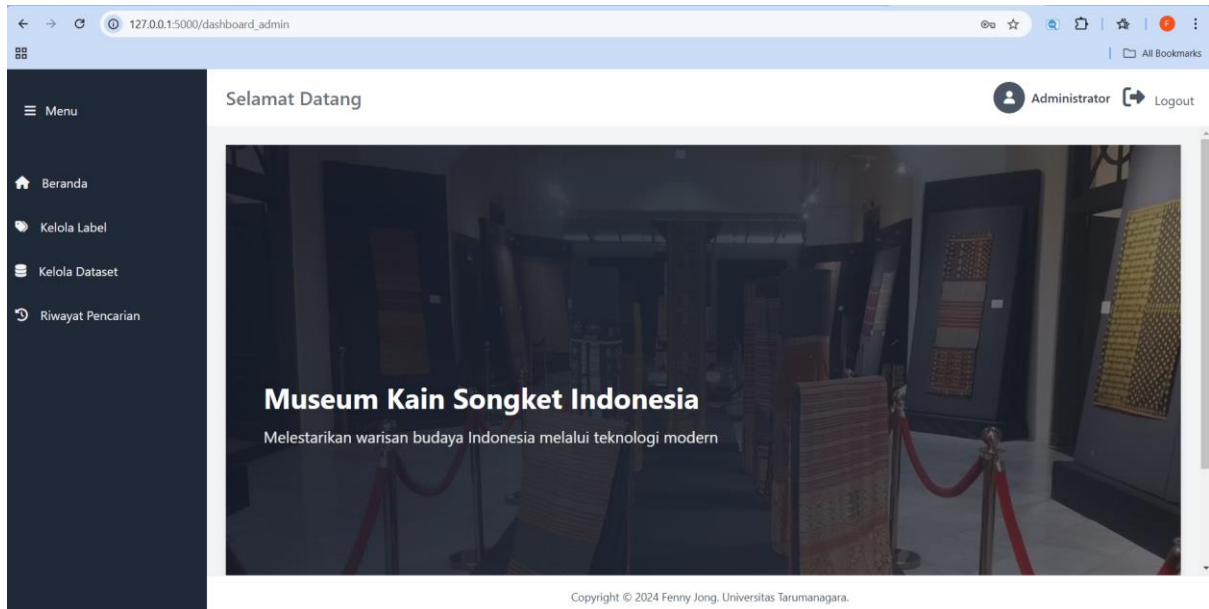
127.0.0.1:5000/dashboard_admin

F

All Bookmarks

Menu

Beranda

Kelola Label

Kelola Dataset

Riwayat Pencarian

Selamat Datang

Administrator

Logout

Museum Kain Songket Indonesia

Melestarikan warisan budaya Indonesia melalui teknologi modern

Copyright © 2024 Fenny Jong. Universitas Tarumanagara.